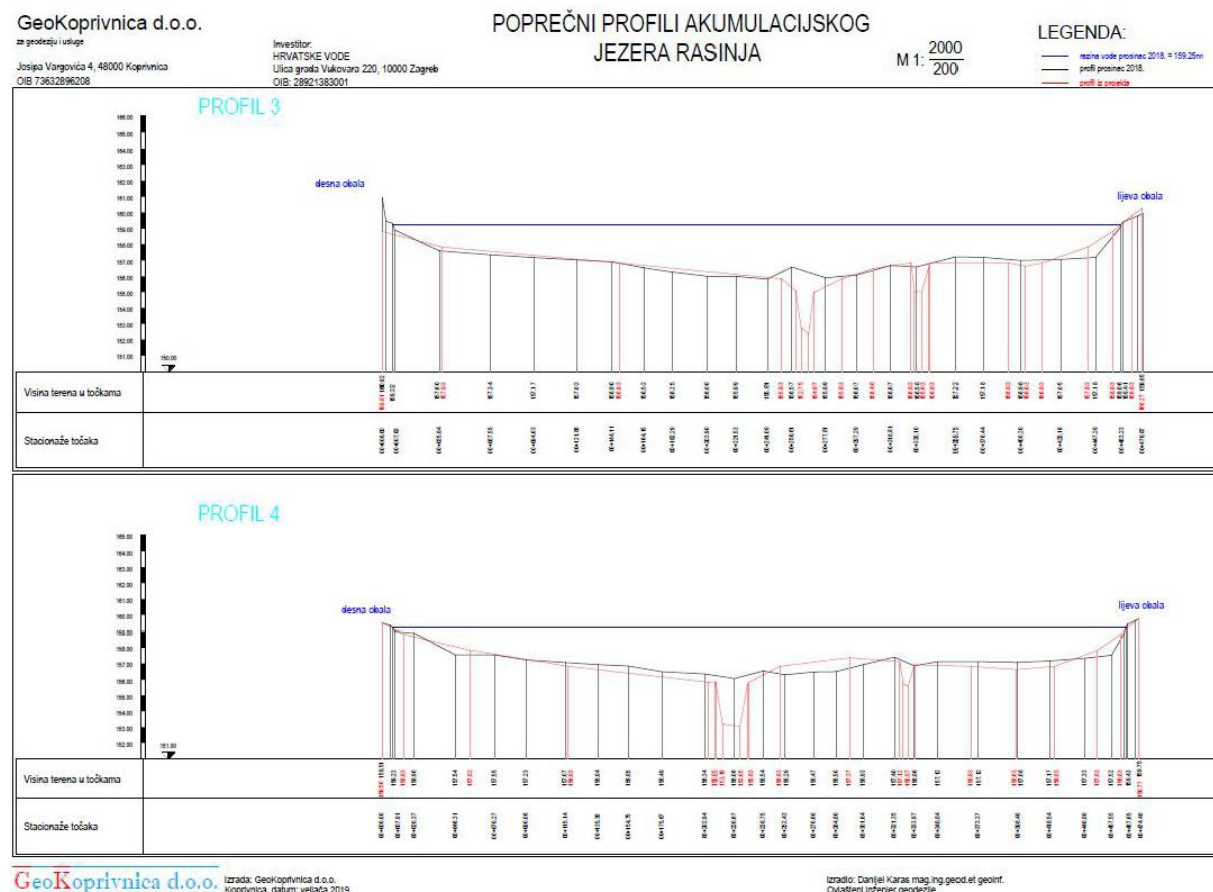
GeoKoprivnica d.o.o.
za geodeziju i usluge
Josipa Vargovića 4, 48000 Koprivnica
OIB 73632896208

Investitor:
HRVATSKE VODE
Ulica grada Vukovara 220, 10000 Zagreb
OIB: 28921383001

POPREČNI PROFILI AKUMULACIJSKOG JEZERA RASINJA

M 1: $\frac{2000}{200}$

LEGENDA:
razina vode prosinac 2018. = 159.25m
profil prosinac 2018.
profil iz projekta

PROFIL 3

166.00
165.00
164.00
163.00
162.00
161.00
160.00
159.00
158.00
157.00
156.00
155.00
154.00
153.00
152.00
151.00
150.00

desna obala
lijeva obala

Visina terena u točkama
Stacionaže točaka

PROFIL 4

165.00
164.00
163.00
162.00
161.00
160.00
159.00
158.00
157.00
156.00
155.00
154.00
153.00
152.00
151.00

desna obala
lijeva obala

Visina terena u točkama
Stacionaže točaka

GeoKoprivnica d.o.o.
Izrada: GeoKoprivnica d.o.o.
Koprivnica, datum: veljača 2019.

Izradio: Danijel Karas mag.ing.geod.et geoinf.
Ovlašteni inženjer geodezije